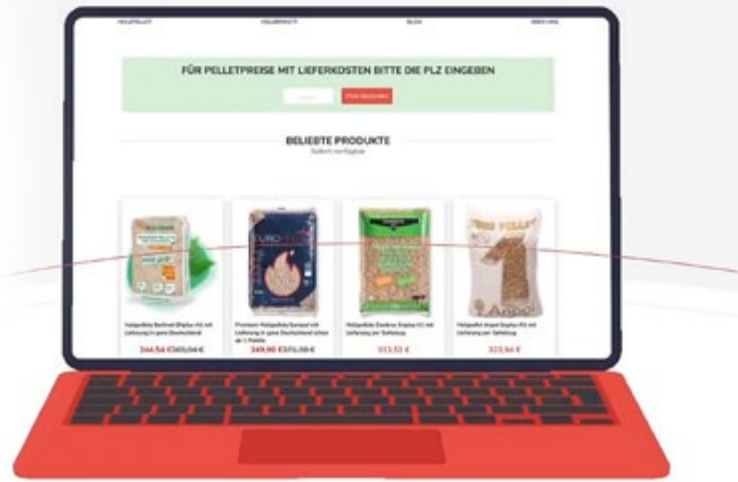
HOLZPELLET | HOLZBRIKETT | BLOG | ÜBER UNS

FÜR PELLETPREISE MIT LIEFERKOSTEN BITTE DIE PLZ EINGEBEN

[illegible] | Preis berechnen

BELIEBTE PRODUKTE
Sofort verfügbar

Holzpellets Bestseel ENplus A1 mit Lieferung in ganz Deutschland
344,54 € 365,04 €

Premium Holzpellets Europel mit Lieferung in ganz Deutschland schon ab 1 Palette
349,90 € 371,38 €

Holzpellets Enderle Enplus A1 mit Lieferung per Sattelzug
333,51 €

Holzpellet Anpel Enplus A1 mit Lieferung per Sattelzug
323,94 €